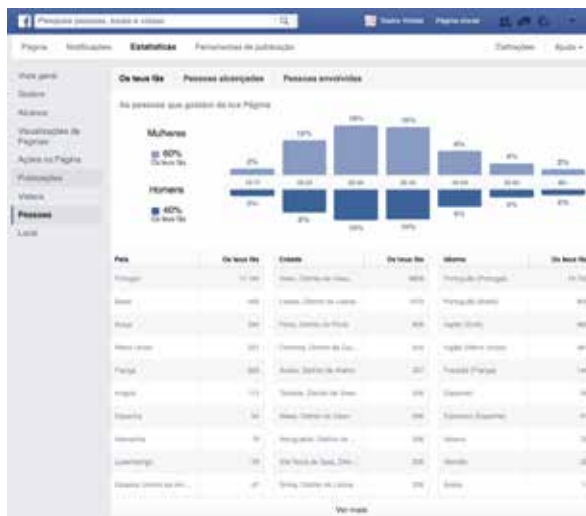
Pesquisa pessoas, locais e coisas

Página Notificações Estatísticas Ferramentas de publicação

Definições Ajuda

Visão geral
Gostos
Alcance
Visualizações da Página
Ações na Página
Publicações
Vídeos
Pessoas
Local

Os teus fãs Pessoas alcançadas Pessoas envolvidas

As pessoas que gostam da tua Página

Mulheres
60%
Os teus fãs

Homens
40%
Os teus fãs

| País | Os teus fãs | Cidade | Os teus fãs | Idioma | Os teus fãs |
|---|---|---|---|---|---|
| Portugal | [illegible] | Viseu, Distrito de Viseu | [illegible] | Português (Portugal) | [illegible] |
| Brasil | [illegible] | Lisboa, Distrito de Lisboa | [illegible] | Português (Brasil) | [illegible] |
| Suíça | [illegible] | Porto, Distrito do Porto | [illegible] | Inglês (EUA) | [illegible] |
| Reino Unido | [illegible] | Coimbra, Distrito de Coimbra | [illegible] | Inglês (Reino Unido) | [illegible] |
| França | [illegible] | Aveiro, Distrito de Aveiro | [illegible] | Francês (França) | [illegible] |
| Angola | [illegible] | Tondela, Distrito de Viseu | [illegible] | Espanhol | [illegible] |
| Espanha | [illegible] | Mangualde, Distrito de Viseu | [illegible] | Espanhol (Espanha) | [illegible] |
| Alemanha | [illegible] | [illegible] | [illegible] | Italiano | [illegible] |
| Luxemburgo | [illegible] | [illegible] | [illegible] | Alemão | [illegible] |
| Estados Unidos da América | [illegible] | Sintra, Distrito de Lisboa | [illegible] | Árabe | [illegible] |

Ver mais